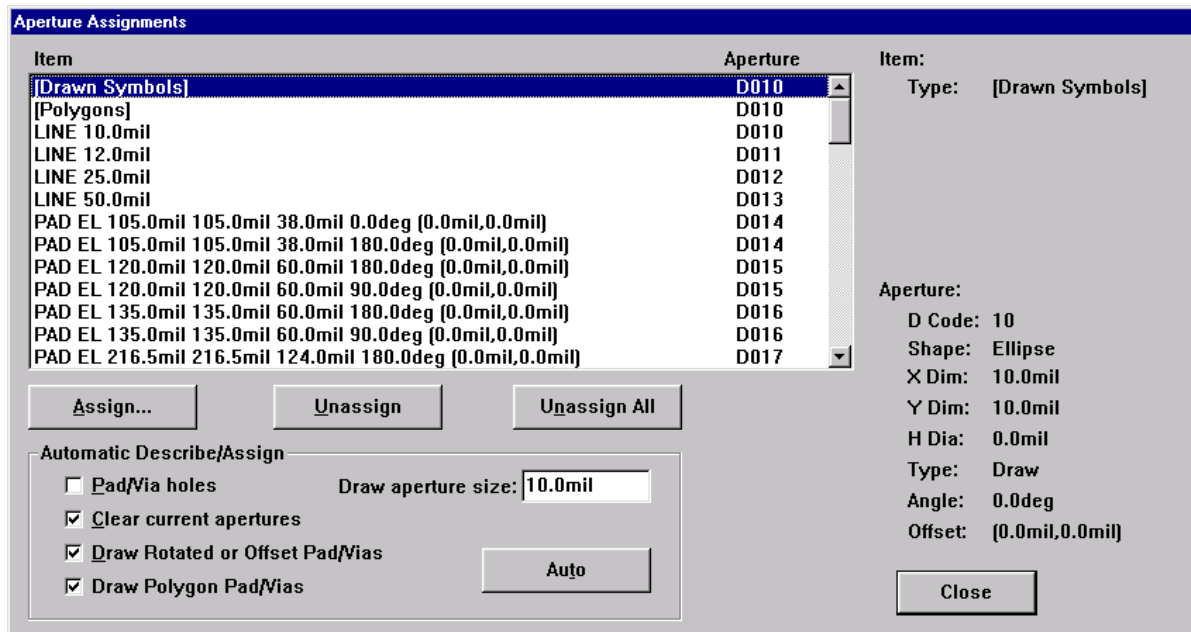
Aperture Assignments

| Item | Aperture |
|---|---|
| [Drawn Symbols] | D010 |
| [Polygons] | D010 |
| LINE 10.0mil | D010 |
| LINE 12.0mil | D011 |
| LINE 25.0mil | D012 |
| LINE 50.0mil | D013 |
| PAD EL 105.0mil 105.0mil 38.0mil 0.0deg (0.0mil,0.0mil) | D014 |
| PAD EL 105.0mil 105.0mil 38.0mil 180.0deg (0.0mil,0.0mil) | D014 |
| PAD EL 120.0mil 120.0mil 60.0mil 180.0deg (0.0mil,0.0mil) | D015 |
| PAD EL 120.0mil 120.0mil 60.0mil 90.0deg (0.0mil,0.0mil) | D015 |
| PAD EL 135.0mil 135.0mil 60.0mil 180.0deg (0.0mil,0.0mil) | D016 |
| PAD EL 135.0mil 135.0mil 60.0mil 90.0deg (0.0mil,0.0mil) | D016 |
| PAD EL 216.5mil 216.5mil 124.0mil 180.0deg (0.0mil,0.0mil) | D017 |

Item:
Type: [Drawn Symbols]

Aperture:
D Code: 10
Shape: Ellipse
X Dim: 10.0mil
Y Dim: 10.0mil
H Dia: 0.0mil
Type: Draw
Angle: 0.0deg
Offset: (0.0mil,0.0mil)

Assign... Unassign Unassign All

Automatic Describe/Assign
Pad/Via holes
Draw aperture size: 10.0mil
Clear current apertures
Draw Rotated or Offset Pad/Vias
Draw Polygon Pad/Vias
Auto

Close